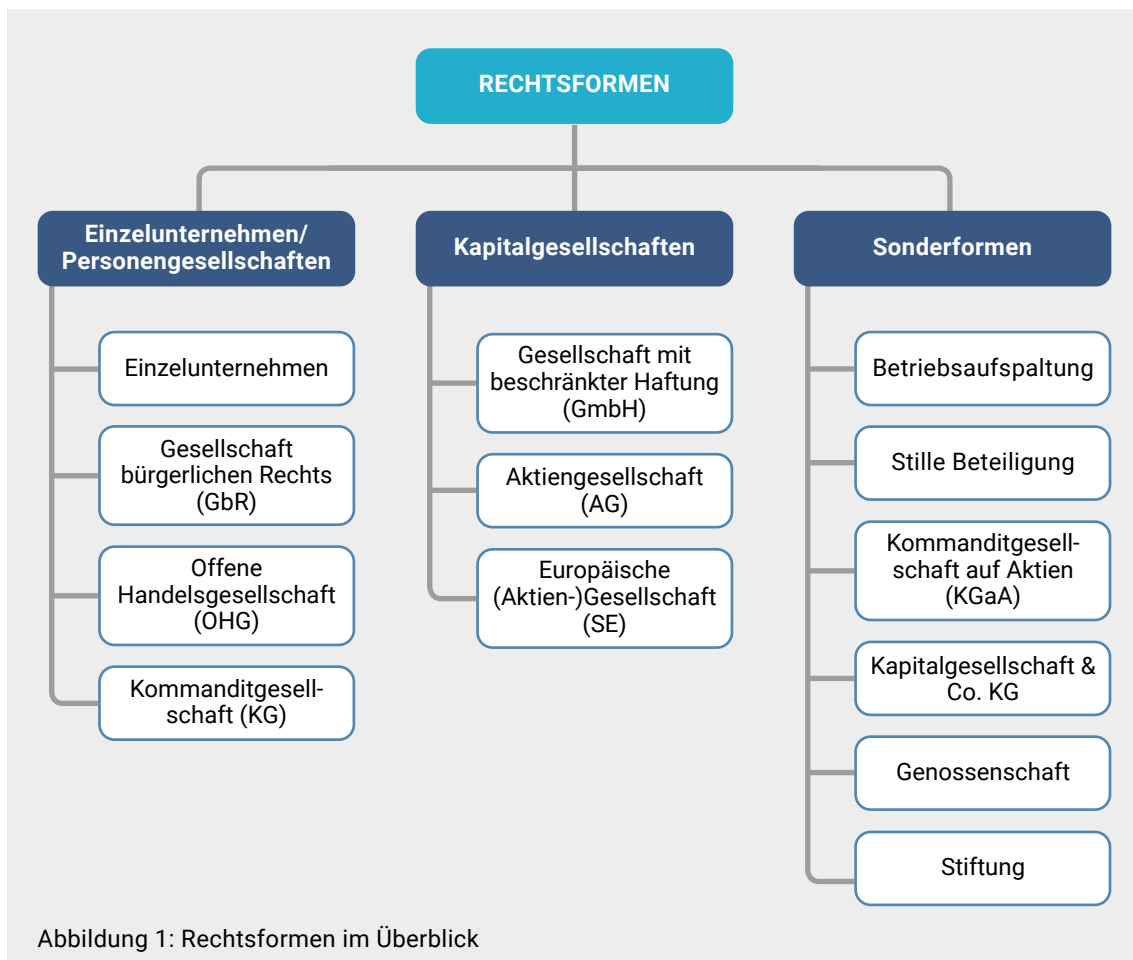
RECHTSFORMEN

Einzelunternehmen/ Personengesellschaften

Einzelunternehmen

Gesellschaft bürgerlichen Rechts (GbR)

Offene Handelsgesellschaft (OHG)

Kommanditgesellschaft (KG)

Kapitalgesellschaften

Gesellschaft mit beschränkter Haftung (GmbH)

Aktiengesellschaft (AG)

Europäische (Aktien-)Gesellschaft (SE)

Sonderformen

Betriebsaufspaltung

Stille Beteiligung

Kommanditgesellschaft auf Aktien (KGaA)

Kapitalgesellschaft & Co. KG

Genossenschaft

Stiftung

Abbildung 1: Rechtsformen im Überblick